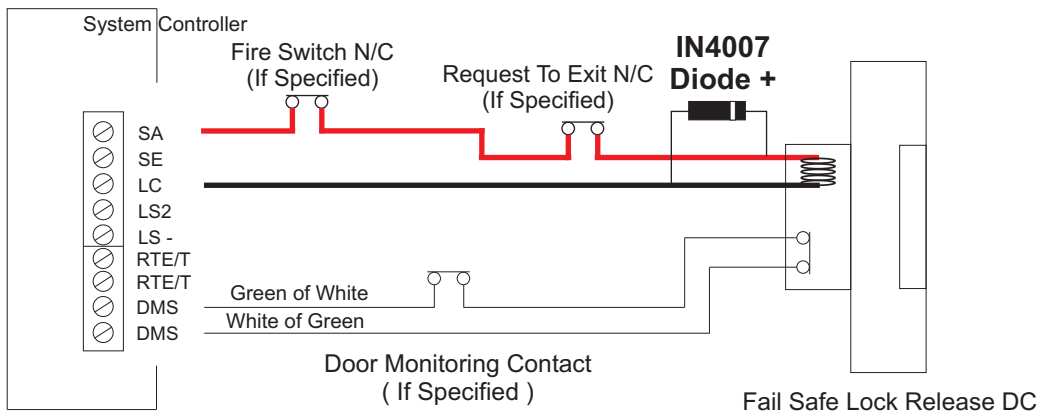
System Controller

Fire Switch N/C
(If Specified)

Request To Exit N/C
(If Specified)

IN4007
Diode +

SA
SE
LC
LS2
LS -
RTE/T
RTE/T
DMS
DMS

Green of White
White of Green

Door Monitoring Contact
( If Specified )

Fail Safe Lock Release DC